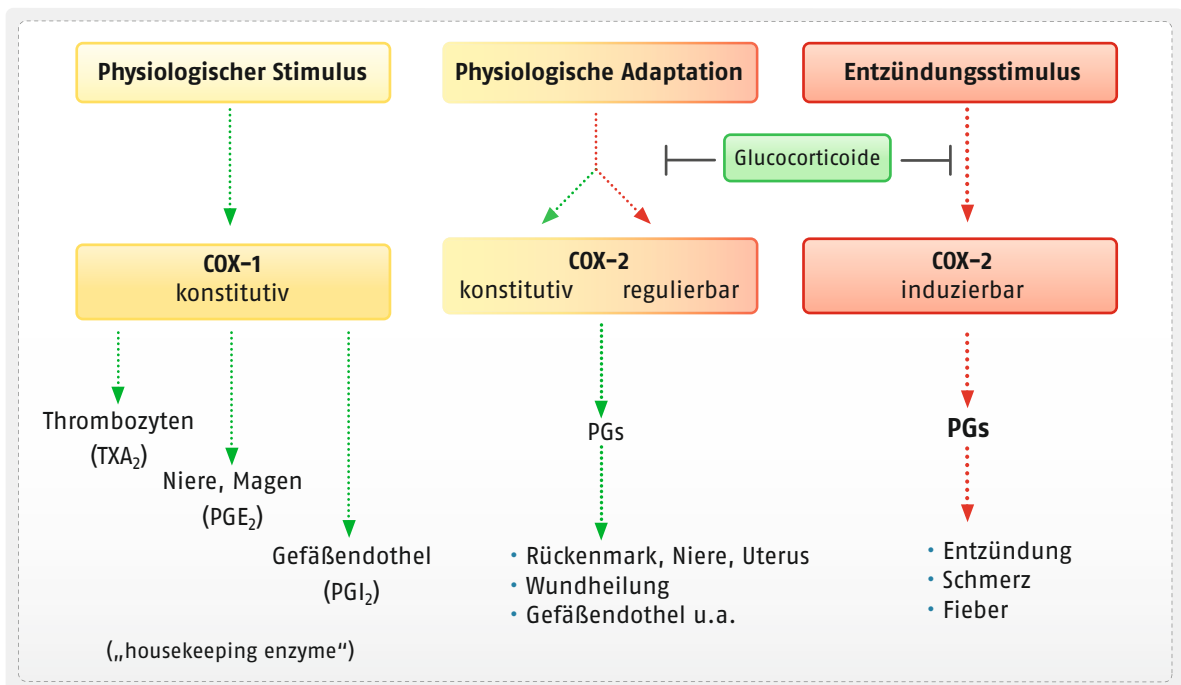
Physiologischer Stimulus

Physiologische Adaptation

Entzündungsstimulus

Glucocorticoide

COX–1
konstitutiv

COX–2
konstitutiv regulierbar

COX–2
induzierbar

Thrombozyten
($TXA_2$)

Niere, Magen
($PGE_2$)

Gefäßendothel
($PGI_2$)

(„housekeeping enzyme“)

PGs

• Rückenmark, Niere, Uterus
• Wundheilung
• Gefäßendothel u.a.

PGs

• Entzündung
• Schmerz
• Fieber